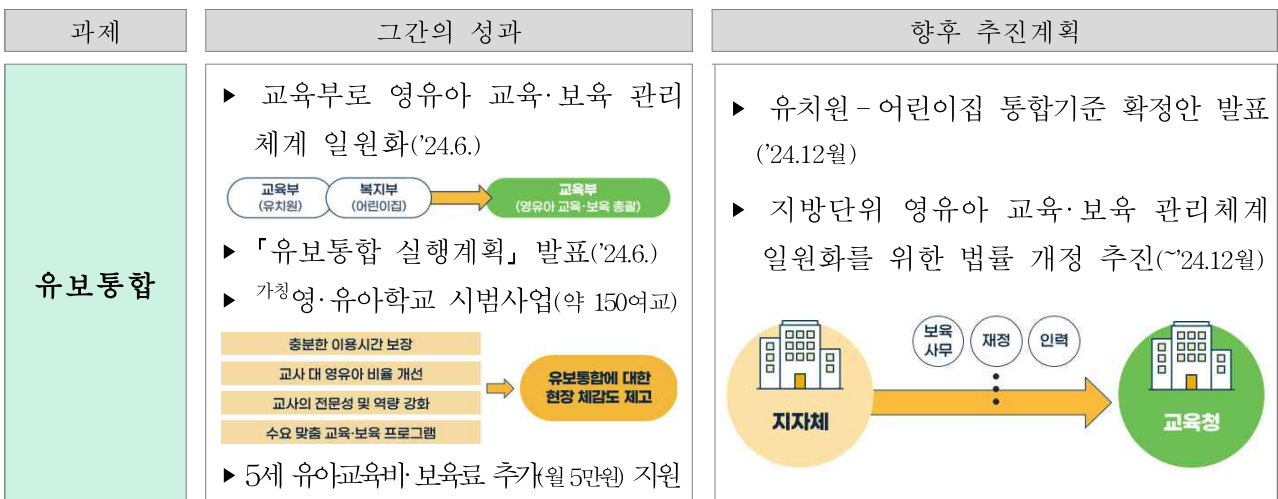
| 과제 | 그간의 성과 | 향후 추진계획 |
|---|---|---|
| 유보통합 | ▸ 교육부로 영유아 교육·보육 관리 체계 일원화('24.6.)<br>교육부 (유치원) 복지부 (어린이집) 교육부 (영유아 교육·보육 총괄)<br>▸ 「유보통합 실행계획」 발표('24.6.)<br>▸ 가칭영·유아학교 시범사업(약 150여교)<br>충분한 이용시간 보장<br>교사 대 영유아 비율 개선<br>교사의 전문성 및 역량 강화<br>수요 맞춤 교육·보육 프로그램<br>유보통합에 대한 현장 체감도 제고<br>▸ 5세 유아교육비·보육료 추가(월 5만원) 지원 | ▸ 유치원－어린이집 통합기준 확정안 발표('24.12월)<br>▸ 지방단위 영유아 교육·보육 관리체계 일원화를 위한 법률 개정 추진(~'24.12월)<br>보육 사무 재정 인력<br>지자체<br>교육청 |